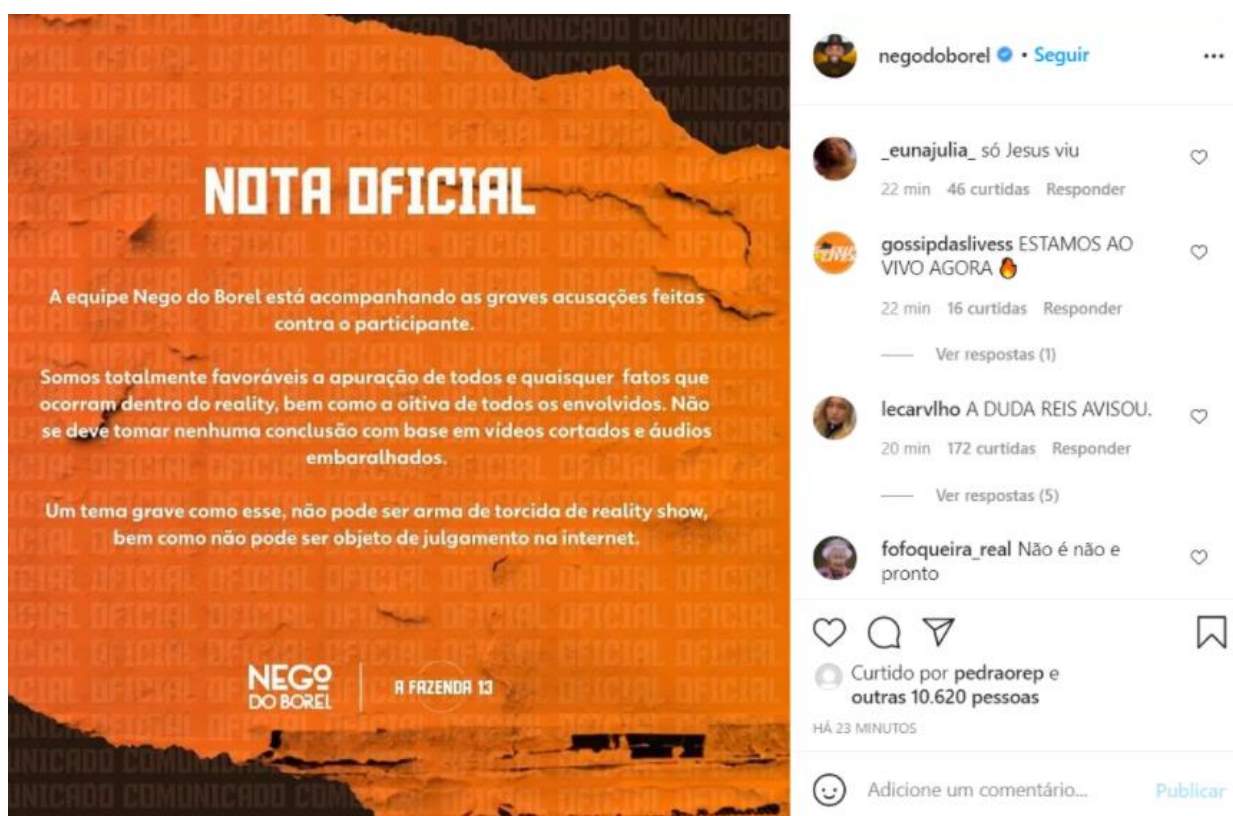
COMUNICADO COMUNICADO COMUNICADO

OFICIAL OFICIAL OFICIAL OFICIAL OFICIAL

NOTA OFICIAL

A equipe Nego do Borel está acompanhando as graves acusações feitas contra o participante.

Somos totalmente favoráveis a apuração de todos e quaisquer fatos que ocorram dentro do reality, bem como a oitiva de todos os envolvidos. Não se deve tomar nenhuma conclusão com base em vídeos cortados e áudios embaralhados.

Um tema grave como esse, não pode ser arma de torcida de reality show, bem como não pode ser objeto de julgamento na internet.

NEGO DO BOREL | A FAZENDA 13

COMUNICADO COMUNICADO COM

negodoborel • Seguir ...

_eunajulia_ só Jesus viu
22 min 46 curtidas Responder

gossipdaslivess ESTAMOS AO VIVO AGORA 🔥
22 min 16 curtidas Responder
Ver respostas (1)

lecarvlho A DUDA REIS AVISOU.
20 min 172 curtidas Responder
Ver respostas (5)

fofoqueira_real Não é não e pronto

Curtido por pedraorep e outras 10.620 pessoas
HÁ 23 MINUTOS

Adicione um comentário... Publicar